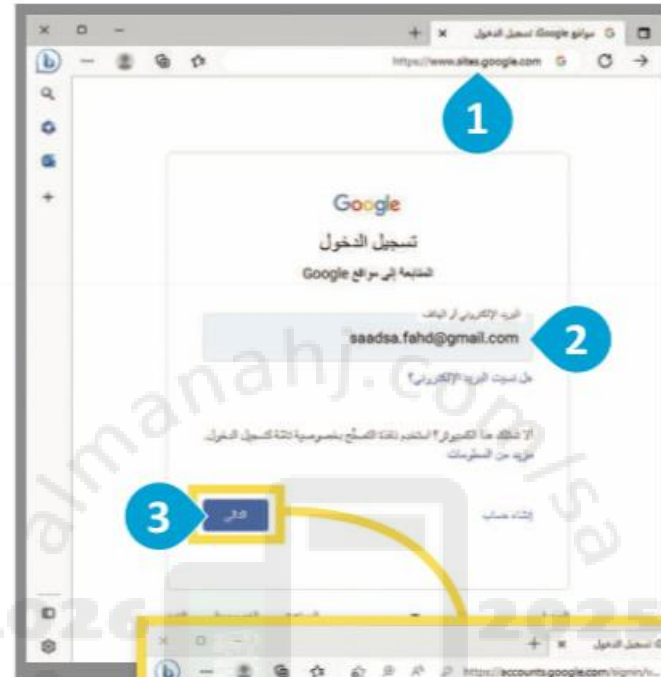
G مواقع Google تسجيل الدخول
https://www.sites.google.com

1

Google
تسجيل الدخول
المتابعة إلى مواقع Google

البريد الإلكتروني أو الهاتف
saadsa.fahd@gmail.com

2

هل نسيت البريد الإلكتروني؟

ألا تملك هذا الكمبيوتر؟ استخدم نافذة التصفّح بخصوصية لتسجيل الدخول. مزيد من المعلومات

3

التالي

إنشاء حساب

almanahj.com/sa

2025

تسجيل الدخول
https://accounts.google.com/signin/v...